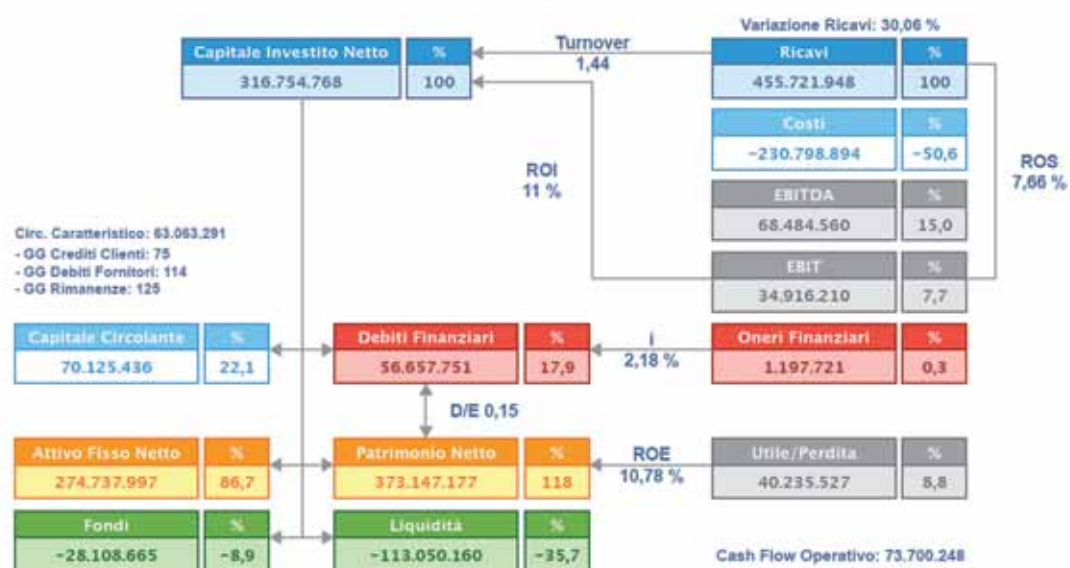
Variazione Ricavi: 30,06 %

| Capitale Investito Netto | % |
|---|---|
| 316.754.768 | 100 |

Turnover
1,44

| Ricavi | % |
|---|---|
| 455.721.948 | 100 |

| Costi | % |
|---|---|
| -230.798.894 | -50,6 |

ROI
11 %

ROS
7,66 %

| EBITDA | % |
|---|---|
| 68.484.560 | 15,0 |

Circ. Caratteristico: 63.063.291
- GG Crediti Clienti: 75
- GG Debiti Fornitori: 114
- GG Rimanenze: 125

| EBIT | % |
|---|---|
| 34.916.210 | 7,7 |

| Capitale Circolante | % |
|---|---|
| 70.125.436 | 22,1 |

| Debiti Finanziari | % |
|---|---|
| 56.657.751 | 17,9 |

i
2,18 %

| Oneri Finanziari | % |
|---|---|
| 1.197.721 | 0,3 |

D/E 0,15

| Attivo Fisso Netto | % |
|---|---|
| 274.737.997 | 86,7 |

| Patrimonio Netto | % |
|---|---|
| 373.147.177 | 118 |

ROE
10,78 %

| Utile/Perdita | % |
|---|---|
| 40.235.527 | 8,8 |

| Fondi | % |
|---|---|
| -28.108.665 | -8,9 |

| Liquidità | % |
|---|---|
| -113.050.160 | -35,7 |

Cash Flow Operativo: 73.700.248